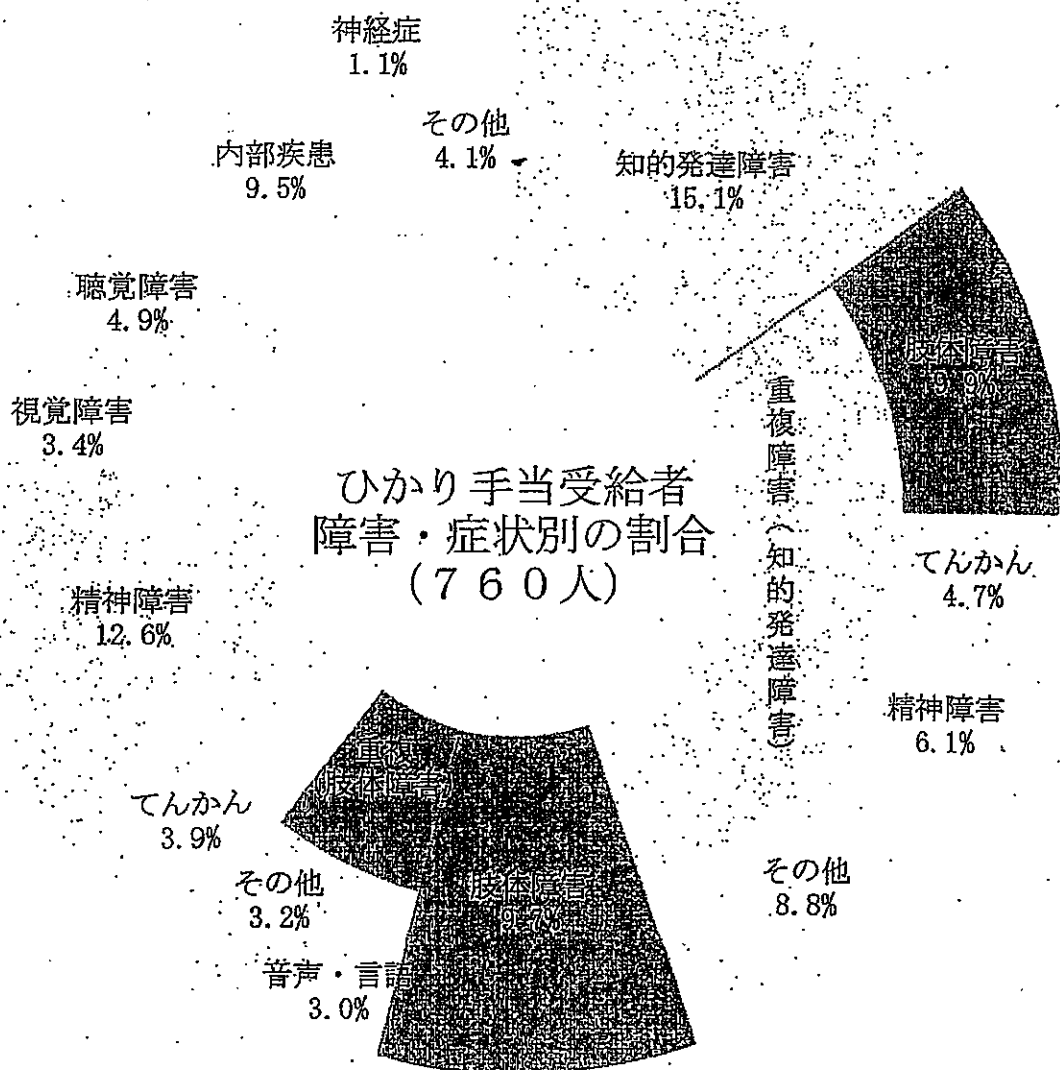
神経症
1.1%

その他
4.1%

内部疾患
9.5%

知的発達障害
15.1%

聴覚障害
4.9%

肢体障害
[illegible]%

重複障害（知的発達障害）

視覚障害
3.4%

ひかり手当受給者
障害・症状別の割合
（760人）

てんかん
4.7%

精神障害
12.6%

精神障害
6.1%

重複（肢体障害）

てんかん
3.9%

その他
3.2%

肢体障害
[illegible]%

その他
8.8%

音声・言語
3.0%